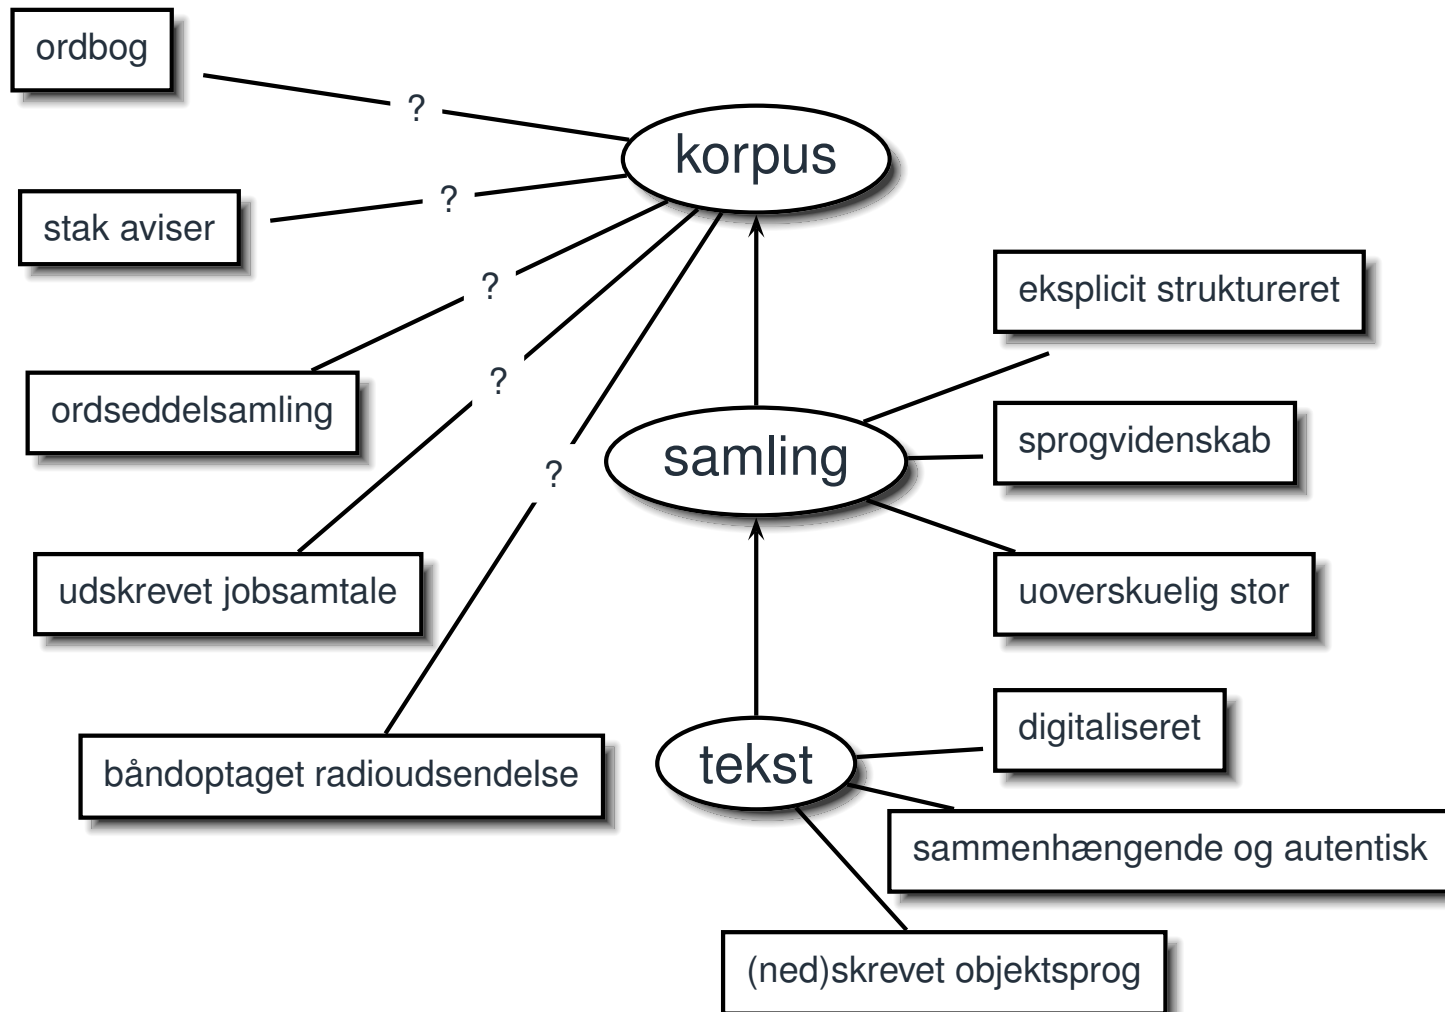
ordbog

?

korpus

?

stak aviser

?

eksplicit struktureret

ordseddelsamling

?

sprogvidenskab

samling

?

udskrevet jobsamtale

uoverskuelig stor

digitaliseret

båndoptaget radioudsendelse

tekst

sammenhængende og autentisk

(ned)skrevet objektsprog